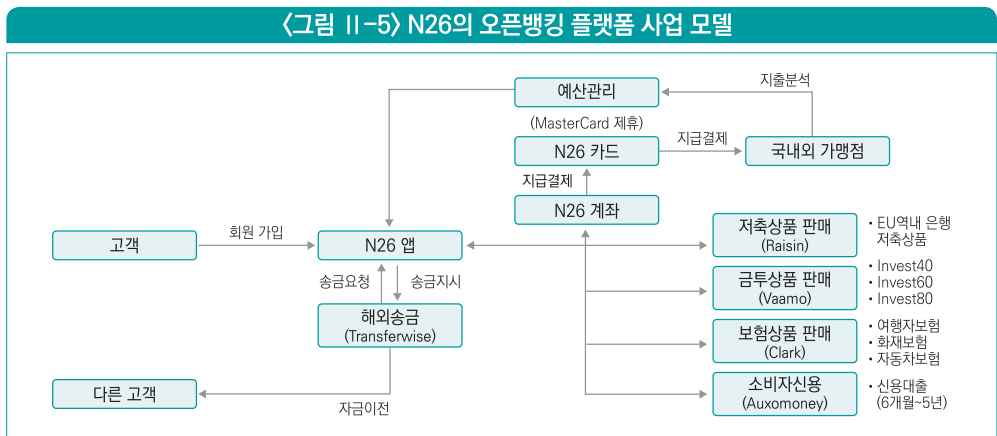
〈그림 Ⅱ-5〉 N26의 오픈뱅킹 플랫폼 사업 모델

예산관리

지출분석

(MasterCard 제휴)

N26 카드

지급결제

국내외 가맹점

지급결제

N26 계좌

고객

회원 가입

N26 앱

저축상품 판매 (Raisin)

• EU역내 은행 저축상품

송금요청

송금지시

금투상품 판매 (Vaamo)

• Invest40
• Invest60
• Invest80

해외송금 (Transferwise)

보험상품 판매 (Clark)

• 여행자보험
• 화재보험
• 자동차보험

다른 고객

자금이전

소비자신용 (Auxomoney)

• 신용대출 (6개월~5년)